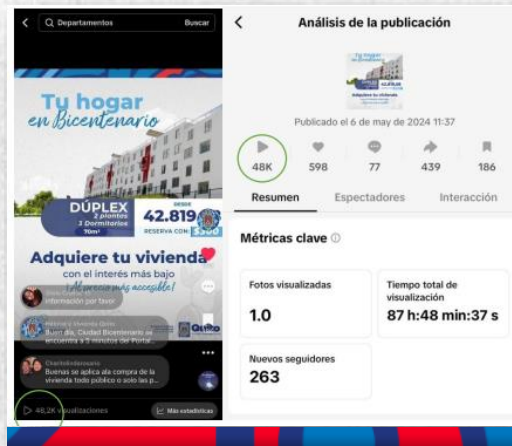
Departamentos
Buscar

Tu hogar
en Bicentenario

DÚPLEX
2 plantas
3 Dormitorios
70m²
DESDE
42.819
RESERVA CON: $300

Adquiere tu vivienda
con el interés más bajo
¡Al precio más accesible!

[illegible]
Información por favor

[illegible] Quito
Buen día, Ciudad Bicentenario se encuentra a 5 minutos de Portal...

Charlotteborsario
Buenas se aplica ala compra de la vivienda todo publico o solo las p...

48,2K visualizaciones
Más estadísticas

Análisis de la publicación

Publicado el 6 de may de 2024 11:37

48K
598
77
439
186

Resumen
Espectadores
Interacción

Métricas clave

Fotos visualizadas
1.0

Tiempo total de visualización
87 h:48 min:37 s

Nuevos seguidores
263